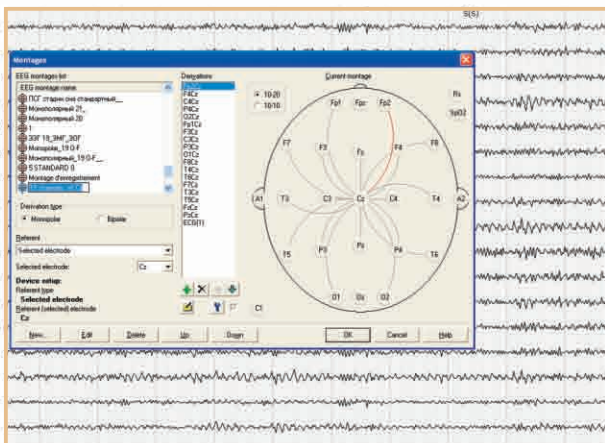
S(S)

Montages

EEG montages list
EEG montage name
ПСГ стадии сна стандартный
Монополярный 21
Монополярный 20
1
ЭЭГ 19_ЭМГ_ЭОГ
Monopolar_19 O F
Монополярный_19 O F
STANDARD 0
Montage d'enregistrement
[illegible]

Derivation type
Monopolar
Bipolar

Referent
Selected electrode
Selected electrode: Cz

Device setup:
Referent type:
Selected electrode
Referent (selected) electrode
Cz

Derivations
Fp2Cz
F4Cz
F8Cz
C4Cz
O2Cz
Fp1Cz
F3Cz
C3Cz
P3Cz
O1Cz
F8Cz
T4Cz
T6Cz
F7Cz
T3Cz
T5Cz
FzCz
PzCz
ECG(1)

C1

Current montage
10-20
10/10
Fp1 Fpz Fp2
Fx
SpO2
F7 F3 Fz F4 F8
A1 T3 C3 Cz C4 T4 A2
T5 P3 Pz P4 T6
O1 Oz O2

New... Edit Delete Up Down OK Cancel Help